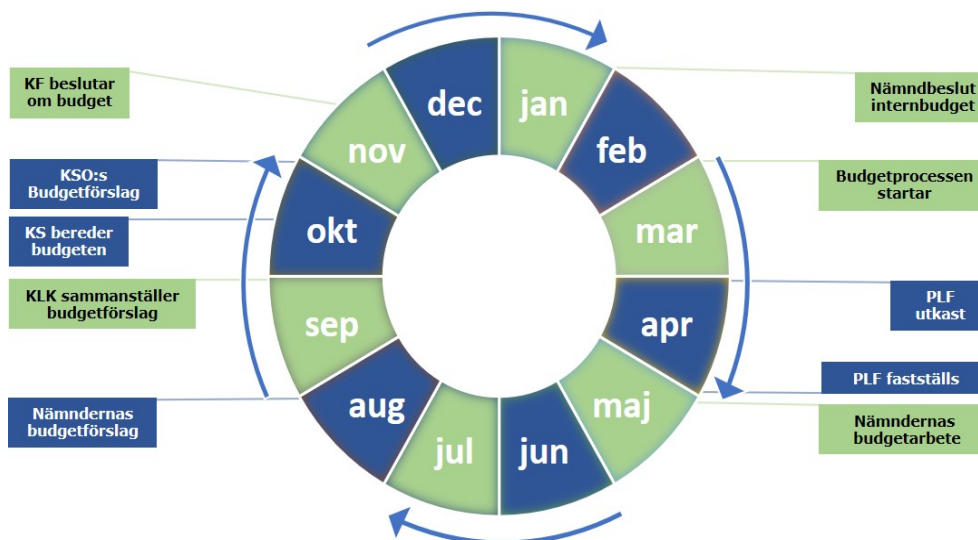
KF beslutar om budget

KSO:s Budgetförslag

KS bereder budgeten

KLK sammanställer budgetförslag

Nämndernas budgetförslag

dec

jan

feb

mar

apr

maj

jun

jul

aug

sep

okt

nov

Nämndbeslut internbudget

Budgetprocessen startar

PLF utkast

PLF fastställs

Nämndernas budgetarbete